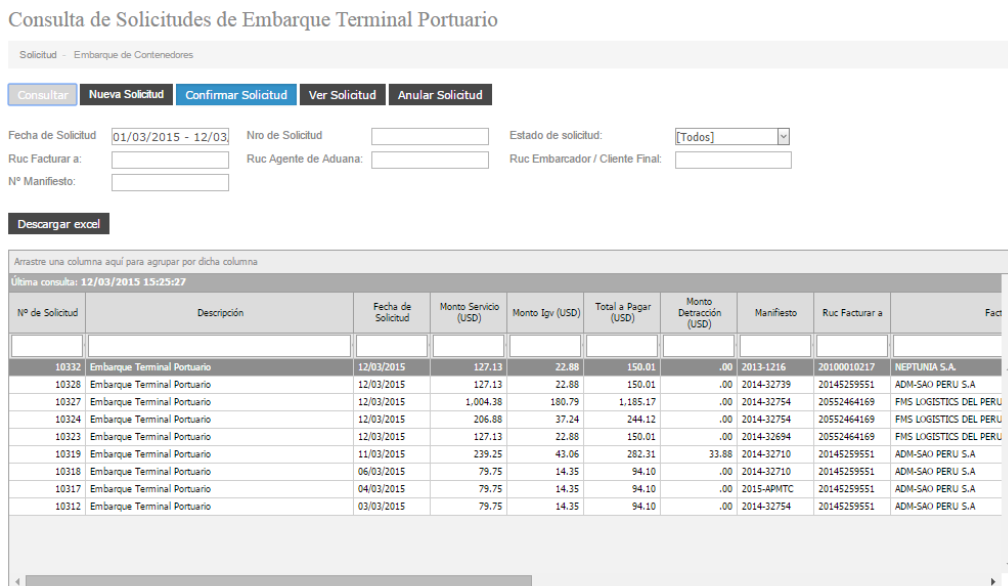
Consulta de Solicitudes de Embarque Terminal Portuario

Solicitud - Embarque de Contenedores

Consultar | Nueva Solicitud | Confirmar Solicitud | Ver Solicitud | Anular Solicitud

Fecha de Solicitud 01/03/2015 - 12/03
Nro de Solicitud
Estado de solicitud: [Todos]
Ruc Facturar a:
Ruc Agente de Aduana:
Ruc Embarcador / Cliente Final:
Nº Manifiesto:

Descargar excel

Arrastre una columna aquí para agrupar por dicha columna

Última consulta: 12/03/2015 15:25:27

| Nº de Solicitud | Descripción | Fecha de Solicitud | Monto Servicio (USD) | Monto Igv (USD) | Total a Pagar (USD) | Monto Detracción (USD) | Manifiesto | Ruc Facturar a | Fact |
|---|---|---|---|---|---|---|---|---|---|
| 10332 | Embarque Terminal Portuario | 12/03/2015 | 127.13 | 22.88 | 150.01 | .00 | 2013-1216 | 20100010217 | NEPTUNIA S.A. |
| 10328 | Embarque Terminal Portuario | 12/03/2015 | 127.13 | 22.88 | 150.01 | .00 | 2014-32739 | 20145259551 | ADM-SAO PERU S.A |
| 10327 | Embarque Terminal Portuario | 12/03/2015 | 1,004.38 | 180.79 | 1,185.17 | .00 | 2014-32754 | 20552464169 | FMS LOGISTICS DEL PERU |
| 10324 | Embarque Terminal Portuario | 12/03/2015 | 206.88 | 37.24 | 244.12 | .00 | 2014-32754 | 20552464169 | FMS LOGISTICS DEL PERU |
| 10323 | Embarque Terminal Portuario | 12/03/2015 | 127.13 | 22.88 | 150.01 | .00 | 2014-32694 | 20552464169 | FMS LOGISTICS DEL PERU |
| 10319 | Embarque Terminal Portuario | 11/03/2015 | 239.25 | 43.06 | 282.31 | 33.88 | 2014-32710 | 20145259551 | ADM-SAO PERU S.A |
| 10318 | Embarque Terminal Portuario | 06/03/2015 | 79.75 | 14.35 | 94.10 | .00 | 2014-32710 | 20145259551 | ADM-SAO PERU S.A |
| 10317 | Embarque Terminal Portuario | 04/03/2015 | 79.75 | 14.35 | 94.10 | .00 | 2015-APMTC | 20145259551 | ADM-SAO PERU S.A |
| 10312 | Embarque Terminal Portuario | 03/03/2015 | 79.75 | 14.35 | 94.10 | .00 | 2014-32754 | 20145259551 | ADM-SAO PERU S.A |